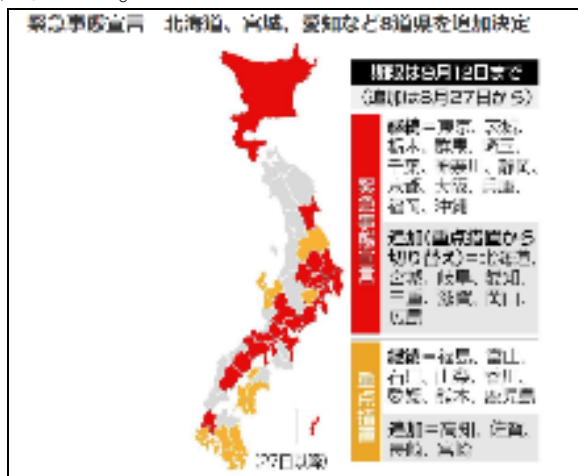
緊急事態宣言　北海道、宮城、愛知など8道県を追加決定

期限は9月12日まで

(8道県は8月27日から)

緊急事態宣言

継続＝東京、茨城、栃木、群馬、埼玉、千葉、神奈川、静岡、京都、大阪、兵庫、福岡、沖縄

追加(重点措置から切り替え)＝北海道、宮城、岐阜、愛知、三重、滋賀、広島、岡山

重点措置

継続＝福島、富山、石川、山梨、香川、愛媛、熊本、鹿児島

追加＝高知、佐賀、長崎、宮崎

(27日以降)